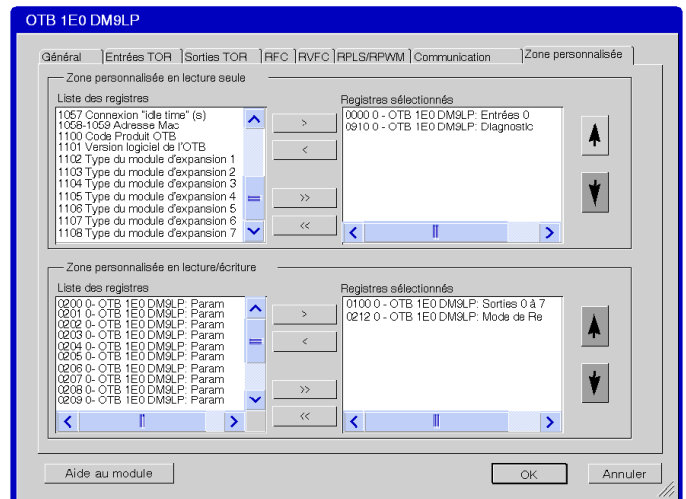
OTB 1E0 DM9LP

Général | Entrées TOR | Sorties TOR | RFC | RVFC | RPLS/RPWM | Communication | Zone personnalisée

Zone personnalisée en lecture seule

Liste des registres
1057 Connexion "idle time" (s)
1058-1059 Adresse Mac
1100 Code Produit OTB
1101 Version logiciel de l'OTB
1102 Type du module d'expansion 1
1103 Type du module d'expansion 2
1104 Type du module d'expansion 3
1105 Type du module d'expansion 4
1106 Type du module d'expansion 5
1107 Type du module d'expansion 6
1108 Type du module d'expansion 7

>
<
>>
<<

Registres sélectionnés
0000 0 - OTB 1E0 DM9LP: Entrées 0
0910 0 - OTB 1E0 DM9LP: Diagnostic

Zone personnalisée en lecture/écriture

Liste des registres
0200 0- OTB 1E0 DM9LP: Param
0201 0- OTB 1E0 DM9LP: Param
0202 0- OTB 1E0 DM9LP: Param
0203 0- OTB 1E0 DM9LP: Param
0204 0- OTB 1E0 DM9LP: Param
0205 0- OTB 1E0 DM9LP: Param
0206 0- OTB 1E0 DM9LP: Param
0207 0- OTB 1E0 DM9LP: Param
0208 0- OTB 1E0 DM9LP: Param
0209 0- OTB 1E0 DM9LP: Param

>
<
>>
<<

Registres sélectionnés
0100 0 - OTB 1E0 DM9LP: Sorties 0 à 7
0212 0 - OTB 1E0 DM9LP: Mode de Re

Aide au module
OK
Annuler